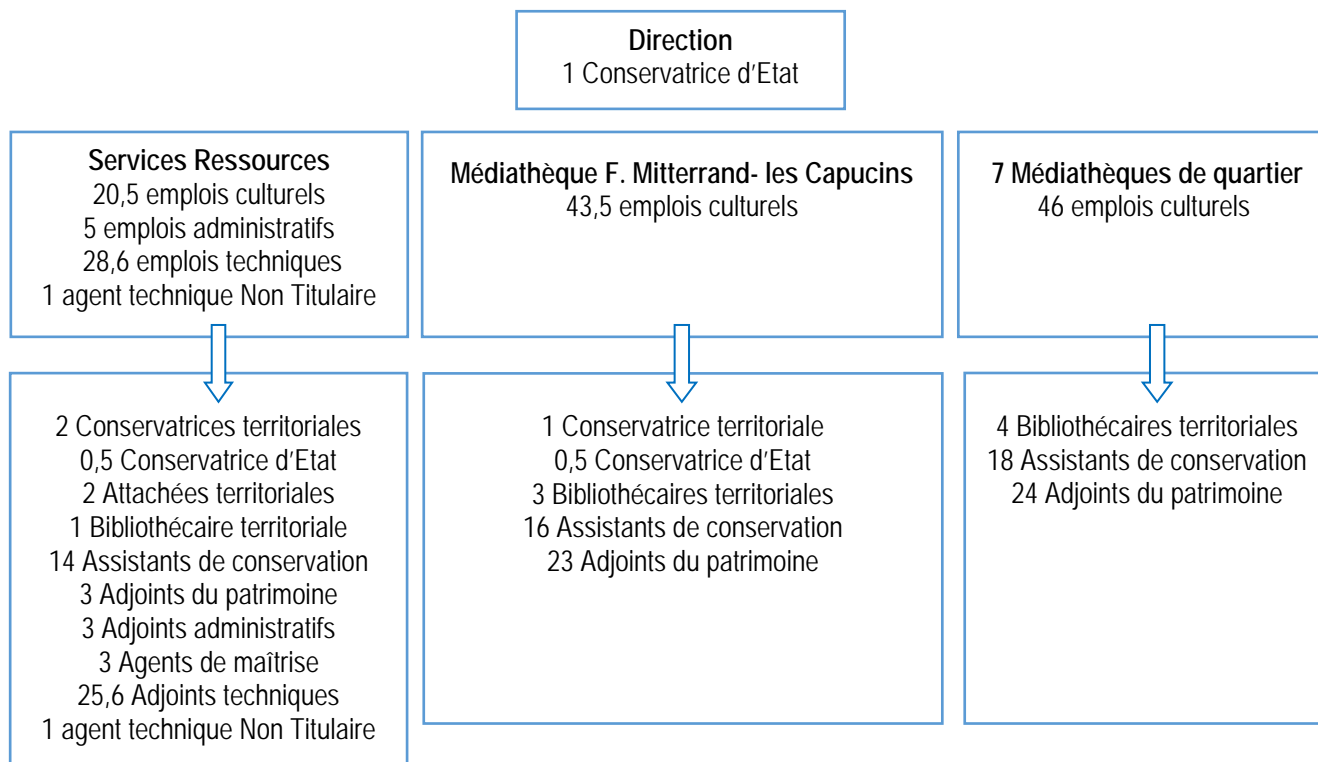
**Direction**
1 Conservatrice d'Etat

**Services Ressources**
20,5 emplois culturels
5 emplois administratifs
28,6 emplois techniques
1 agent technique Non Titulaire

**Médiathèque F. Mitterrand- les Capucins**
43,5 emplois culturels

**7 Médiathèques de quartier**
46 emplois culturels

2 Conservatrices territoriales
0,5 Conservatrice d'Etat
2 Attachées territoriales
1 Bibliothécaire territoriale
14 Assistants de conservation
3 Adjoints du patrimoine
3 Adjoints administratifs
3 Agents de maîtrise
25,6 Adjoints techniques
1 agent technique Non Titulaire

1 Conservatrice territoriale
0,5 Conservatrice d'Etat
3 Bibliothécaires territoriales
16 Assistants de conservation
23 Adjoints du patrimoine

4 Bibliothécaires territoriales
18 Assistants de conservation
24 Adjoints du patrimoine